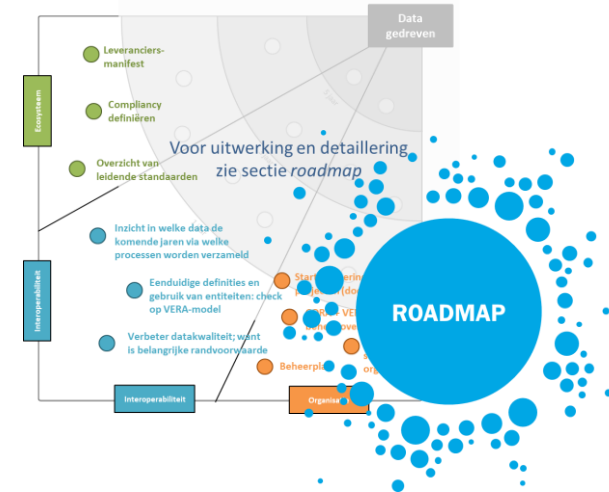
Data gedreven

Ecosysteem

Leveranciers-manifest

Compliancy definiëren

Overzicht van leidende standaarden

Voor uitwerking en detaillering zie sectie *roadmap*

Interoperabiliteit

Inzicht in welke data de komende jaren via welke processen worden verzameld

Eenduidige definities en gebruik van entiteiten: check op VERA-model

Verbeter datakwaliteit; want is belangrijke randvoorwaarde

Start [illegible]

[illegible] VERA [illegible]

Beheerpla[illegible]

Interoperabiliteit

Organisa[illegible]

ROADMAP